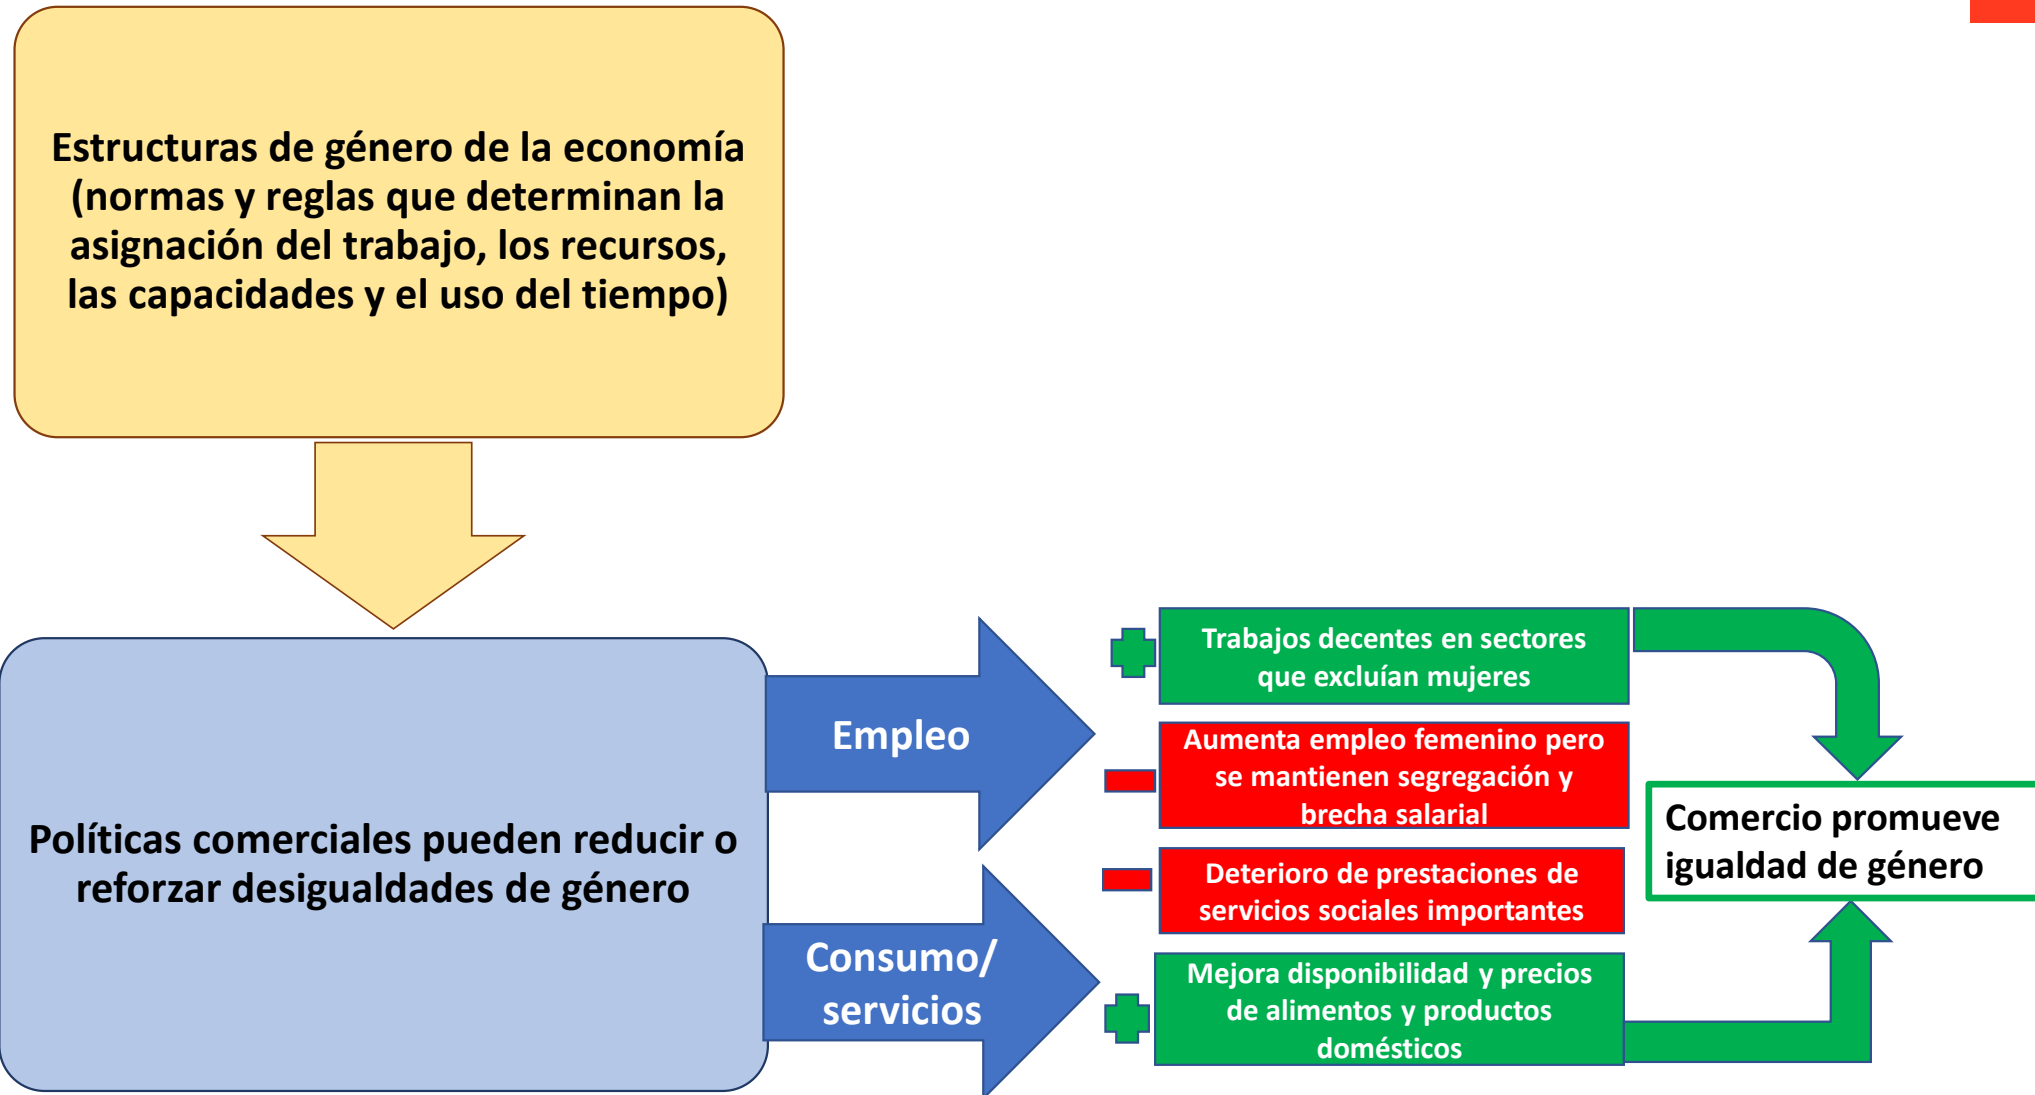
Estructuras de género de la economía (normas y reglas que determinan la asignación del trabajo, los recursos, las capacidades y el uso del tiempo)

Políticas comerciales pueden reducir o reforzar desigualdades de género

Empleo

Consumo/ servicios

Trabajos decentes en sectores que excluían mujeres

Aumenta empleo femenino pero se mantienen segregación y brecha salarial

Deterioro de prestaciones de servicios sociales importantes

Mejora disponibilidad y precios de alimentos y productos domésticos

Comercio promueve igualdad de género